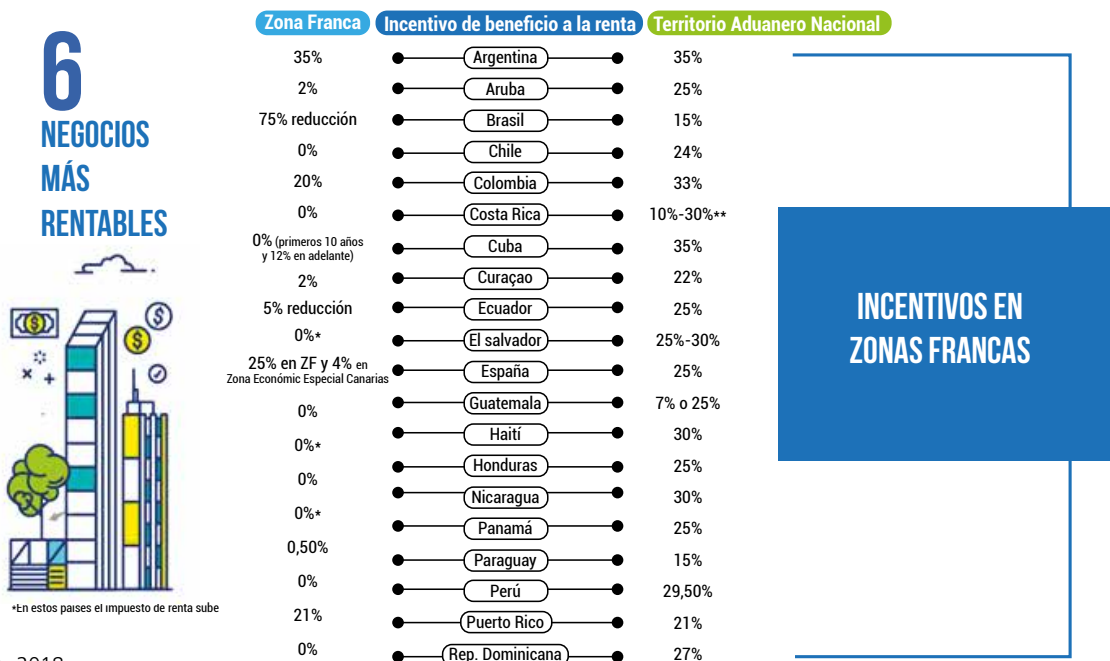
6
NEGOCIOS MÁS RENTABLES

| Zona Franca | Incentivo de beneficio a la renta | Territorio Aduanero Nacional |
|---|---|---|
| 35% | Argentina | 35% |
| 2% | Aruba | 25% |
| 75% reducción | Brasil | 15% |
| 0% | Chile | 24% |
| 20% | Colombia | 33% |
| 0% | Costa Rica | 10%-30%** |
| 0% (primeros 10 años y 12% en adelante) | Cuba | 35% |
| 2% | Curaçao | 22% |
| 5% reducción | Ecuador | 25% |
| 0%* | El salvador | 25%-30% |
| 25% en ZF y 4% en Zona Económic Especial Canarias | España | 25% |
| 0% | Guatemala | 7% o 25% |
| 0%* | Haití | 30% |
| 0% | Honduras | 25% |
| 0%* | Nicaragua | 30% |
| 0%* | Panamá | 25% |
| 0,50% | Paraguay | 15% |
| 0% | Perú | 29,50% |
| 21% | Puerto Rico | 21% |
| 0% | Rep. Dominicana | 27% |

INCENTIVOS EN ZONAS FRANCAS

*En estos países el impuesto de renta sube

2018